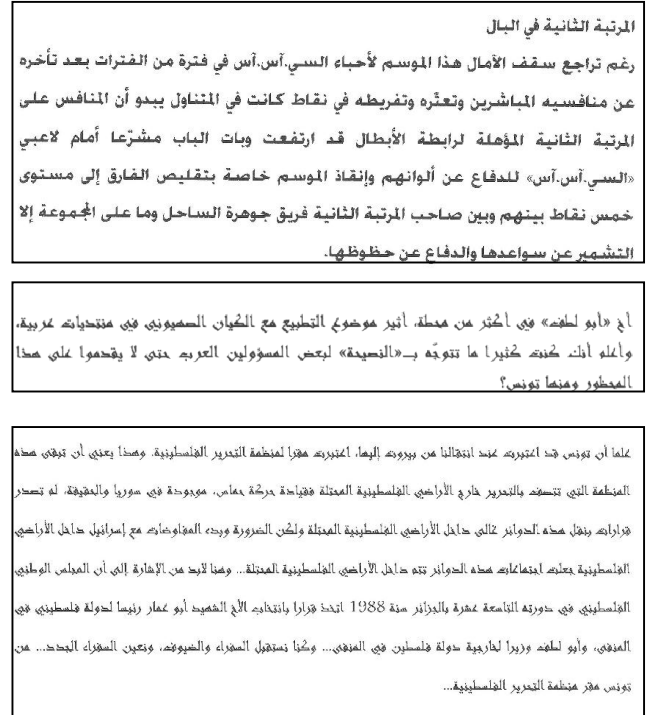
المرتبة الثانية في البال

رغم تراجع سقف الآمال هذا الموسم لأحباء السي.آس.آس في فترة من الفترات بعد تأخره عن منافسيه المباشرين وتعثّره وتفريطه في نقاط كانت في المتناول يبدو أن المنافس على المرتبة الثانية المؤهلة لرابطة الأبطال قد ارتفعت وبات الباب مشرعا أمام لاعبي «السي.آس.آس» للدفاع عن ألوانهم وإنقاذ الموسم خاصة بتقليص الفارق إلى مستوى خمس نقاط بينهم وبين صاحب المرتبة الثانية فريق جوهرة الساحل وما على المجموعة إلا التشمير عن سواعدها والدفاع عن حظوظها.

أ ع «أبو لطف» في أكثر من محطة، أثير موضوع التطبيع مع الكيان الصهيوني في منتديات عربية، وأعلم أنك كنت كثيرا ما تتوجّه بـ«النصيحة» لبعض المسؤولين العرب حتى لا يقدموا على هذا المحظور ومنها تونس؟

علما أن تونس قد اعتبرت عند انتقالنا من بيروت اليها، اعتبرت مقرا لمنظمة التحرير الفلسطينية. وهذا يعني أن تبقى هذه المنظمة التي تتصف بالتحرير خارج الأراضي الفلسطينية المحتلة فقيادة حركة حماس، موجودة في سوريا والحقيقة، لم تصدر قرارات بنقل هذه الدوائر إلى داخل الأراضي الفلسطينية المحتلة ولكن الضرورة وبدء المفاوضات مع إسرائيل داخل الأراضي الفلسطينية جعلت اجتماعات هذه الدوائر تتم داخل الأراضي الفلسطينية المحتلة.. وهنا لابد من الإشارة إلى أن المجلس الوطني الفلسطيني في دورته التاسعة عشرة بالجزائر سنة 1988 اتخذ قرارا بانتخاب الأخ الشهيد أبو عمار رئيسا لدولة فلسطين في المنفى، وأبو لطف وزيرا لخارجية دولة فلسطين في المنفى... وكنا نستقبل السفراء والضيوف، ونعين السفراء الجدد... من تونس مقر منظمة التحرير الفلسطينية...